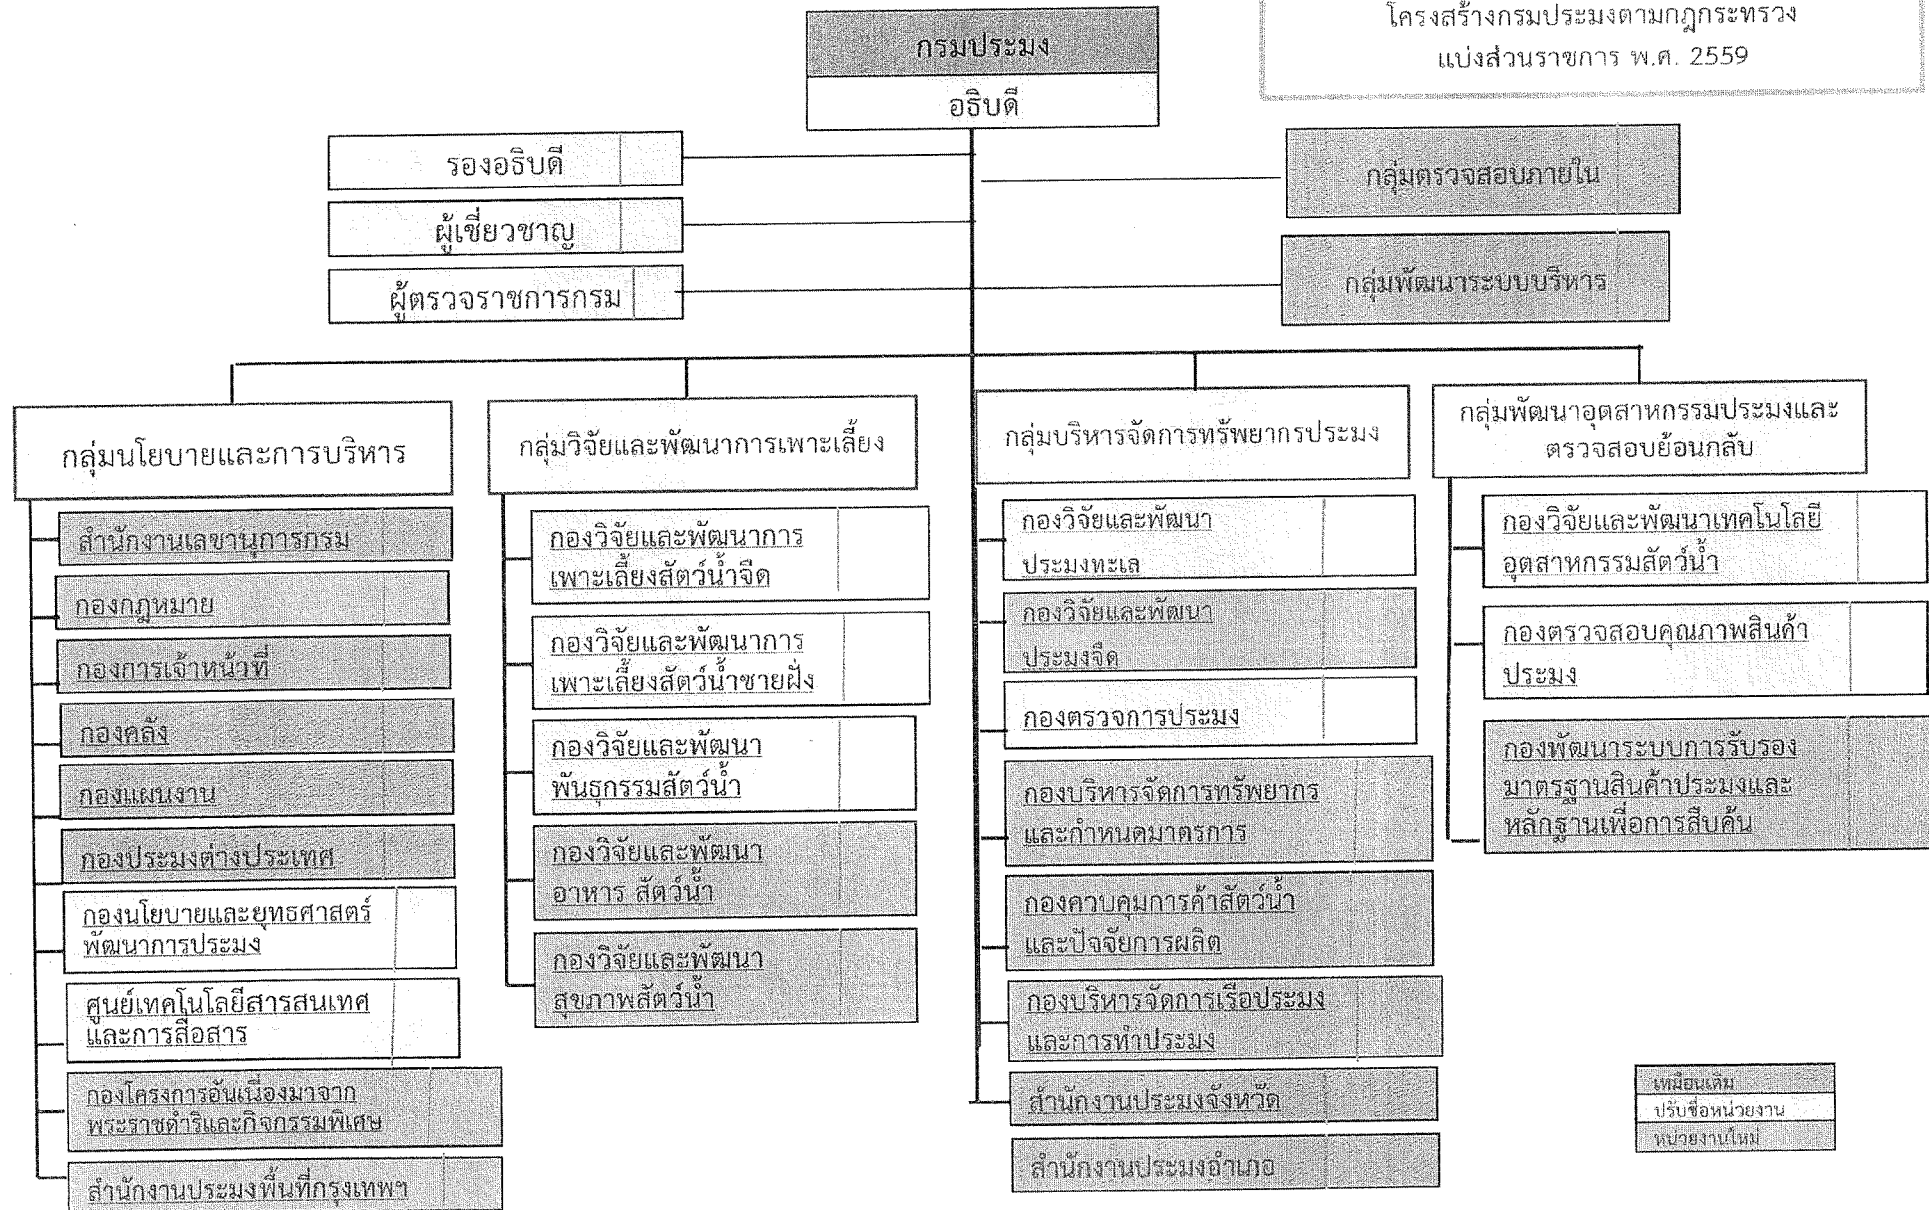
โครงสร้างกรมประมงตามกฎกระทรวง แบ่งส่วนราชการ พ.ศ. 2559

กรมประมง

อธิบดี

รองอธิบดี

ผู้เชี่ยวชาญ

ผู้ตรวจราชการกรม

กลุ่มตรวจสอบภายใน

กลุ่มพัฒนาระบบบริหาร

กลุ่มนโยบายและการบริหาร

สำนักงานเลขานุการกรม

กองกฎหมาย

กองการเจ้าหน้าที่

กองคลัง

กองแผนงาน

กองประมงต่างประเทศ

กองนโยบายและยุทธศาสตร์พัฒนาการประมง

ศูนย์เทคโนโลยีสารสนเทศและการสื่อสาร

กองโครงการอันเนื่องมาจากพระราชดำริและกิจกรรมพิเศษ

สำนักงานประมงพื้นที่กรุงเทพฯ

กลุ่มวิจัยและพัฒนาการเพาะเลี้ยง

กองวิจัยและพัฒนาการเพาะเลี้ยงสัตว์น้ำจืด

กองวิจัยและพัฒนาการเพาะเลี้ยงสัตว์น้ำชายฝั่ง

กองวิจัยและพัฒนาพันธุกรรมสัตว์น้ำ

กองวิจัยและพัฒนาอาหาร สัตว์น้ำ

กองวิจัยและพัฒนาสุขภาพสัตว์น้ำ

กลุ่มบริหารจัดการทรัพยากรประมง

กองวิจัยและพัฒนาประมงทะเล

กองวิจัยและพัฒนาประมงจืด

กองตรวจการประมง

กองบริหารจัดการทรัพยากรและกำหนดมาตรการ

กองควบคุมการค้าสัตว์น้ำและปัจจัยการผลิต

กองบริหารจัดการเรือประมงและการทำประมง

สำนักงานประมงจังหวัด

สำนักงานประมงอำเภอ

กลุ่มพัฒนาอุตสาหกรรมประมงและตรวจสอบย้อนกลับ

กองวิจัยและพัฒนาเทคโนโลยีอุตสาหกรรมสัตว์น้ำ

กองตรวจสอบคุณภาพสินค้าประมง

กองพัฒนาระบบการรับรองมาตรฐานสินค้าประมงและหลักฐานเพื่อการสืบค้น

เหมือนเดิม
ปรับชื่อหน่วยงาน
หน่วยงานใหม่